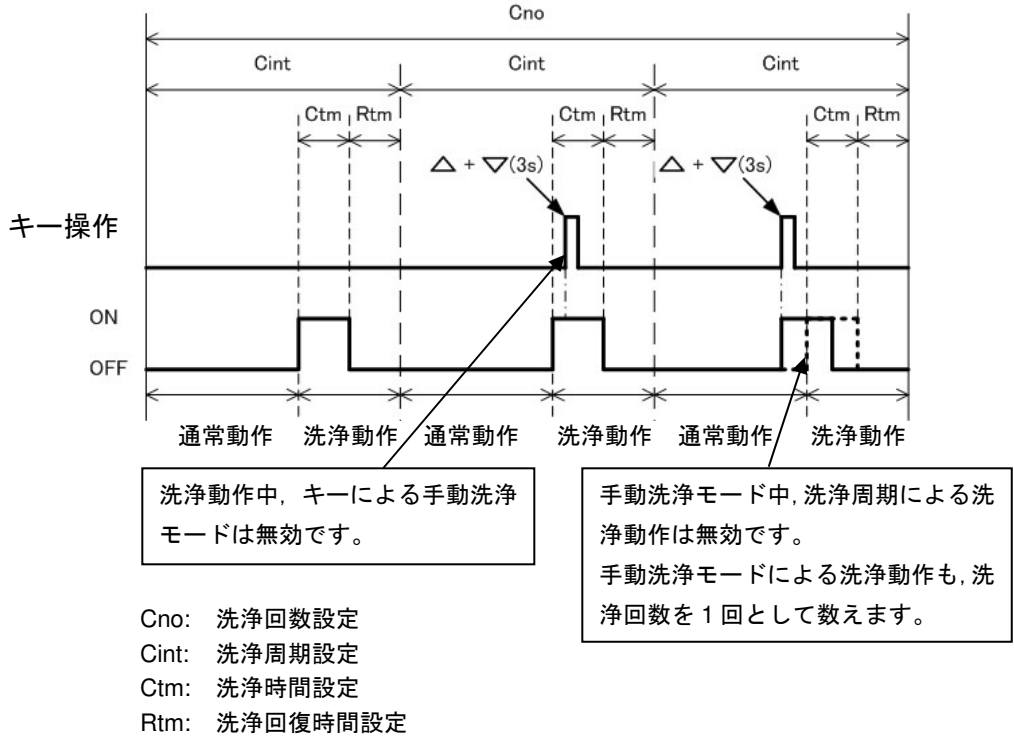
Cno

Cint

Cint

Cint

Ctm Rtm

Ctm Rtm

Ctm Rtm

△ + ▽(3s)

△ + ▽(3s)

キー操作

ON

OFF

通常動作 洗浄動作 通常動作 洗浄動作 通常動作 洗浄動作

洗浄動作中, キーによる手動洗浄モードは無効です。

手動洗浄モード中, 洗浄周期による洗浄動作は無効です。
手動洗浄モードによる洗浄動作も, 洗浄回数を 1 回として数えます。

Cno: 洗浄回数設定
Cint: 洗浄周期設定
Ctm: 洗浄時間設定
Rtm: 洗浄回復時間設定